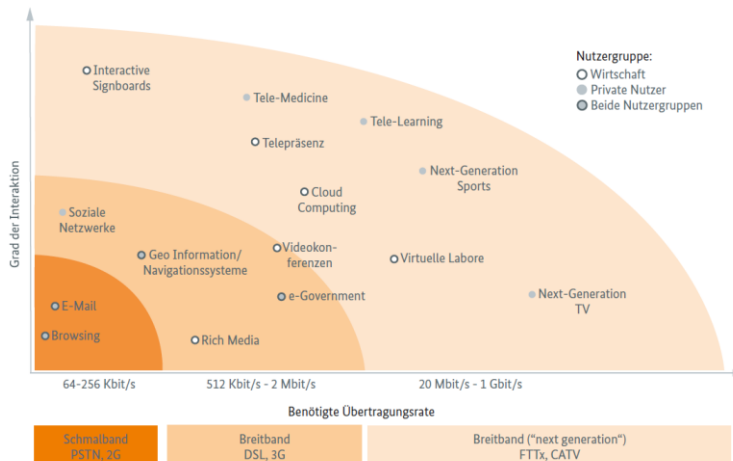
Nutzergruppe:
Wirtschaft
Private Nutzer
Beide Nutzergruppen

Grad der Interaktion

Interactive Signboards

Tele-Medicine

Tele-Learning

Telepräsenz

Next-Generation Sports

Cloud Computing

Soziale Netzwerke

Videokonferenzen

Geo Information/ Navigationssysteme

Virtuelle Labore

e-Government

Next-Generation TV

E-Mail

Browsing

Rich Media

64-256 Kbit/s

512 Kbit/s - 2 Mbit/s

20 Mbit/s - 1 Gbit/s

Benötigte Übertragungsrate

Schmalband PSTN, 2G

Breitband DSL, 3G

Breitband ("next generation") FTTx, CATV